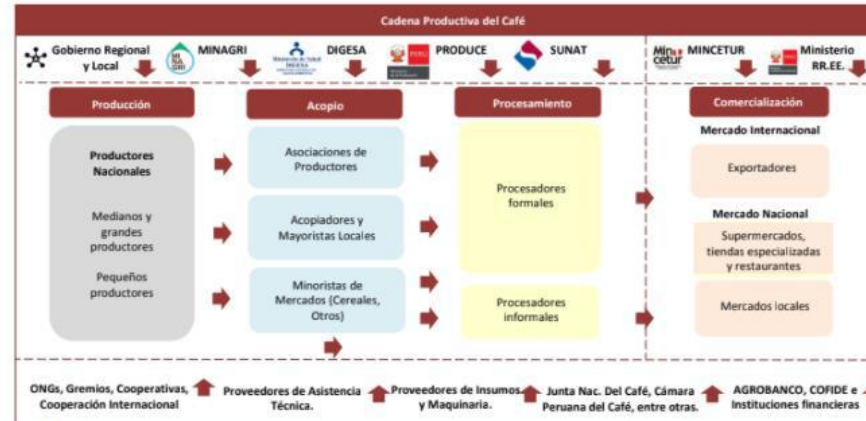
Cadena Productiva del Café

Gobierno Regional y Local

MINAGRI

DIGESA

PRODUCE

SUNAT

MINCETUR

Ministerio RR.EE.

Producción

Acopio

Procesamiento

Comercialización

Productores Nacionales

Medianos y grandes productores

Pequeños productores

Asociaciones de Productores

Acopiadores y Mayoristas Locales

Minoristas de Mercados (Cereales, Otros)

Procesadores formales

Procesadores informales

Mercado Internacional

Exportadores

Mercado Nacional

Supermercados, tiendas especializadas y restaurantes

Mercados locales

ONGs, Gremios, Cooperativas, Cooperación Internacional

Proveedores de Asistencia Técnica.

Proveedores de Insumos y Maquinaria.

Junta Nac. Del Café, Cámara Peruana del Café, entre otras.

AGROBANCO, COFIDE e Instituciones financieras